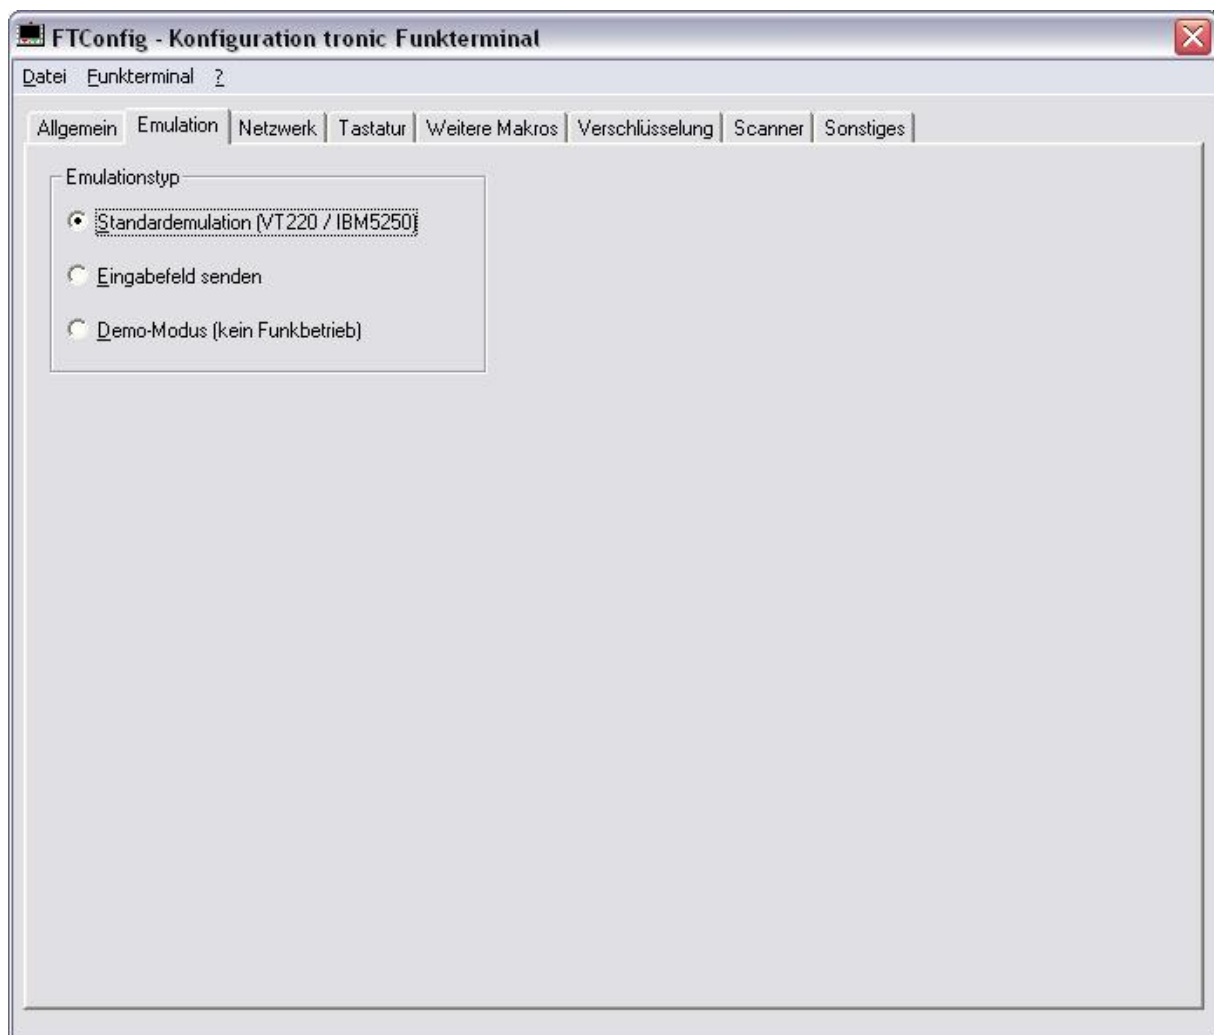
FTConfig - Konfiguration tronic Funkterminal

Datei Funkterminal ?

Allgemein | Emulation | Netzwerk | Tastatur | Weitere Makros | Verschlüsselung | Scanner | Sonstiges

Emulationstyp

Standardemulation (VT220 / IBM5250)

Eingabefeld senden

Demo-Modus (kein Funkbetrieb)